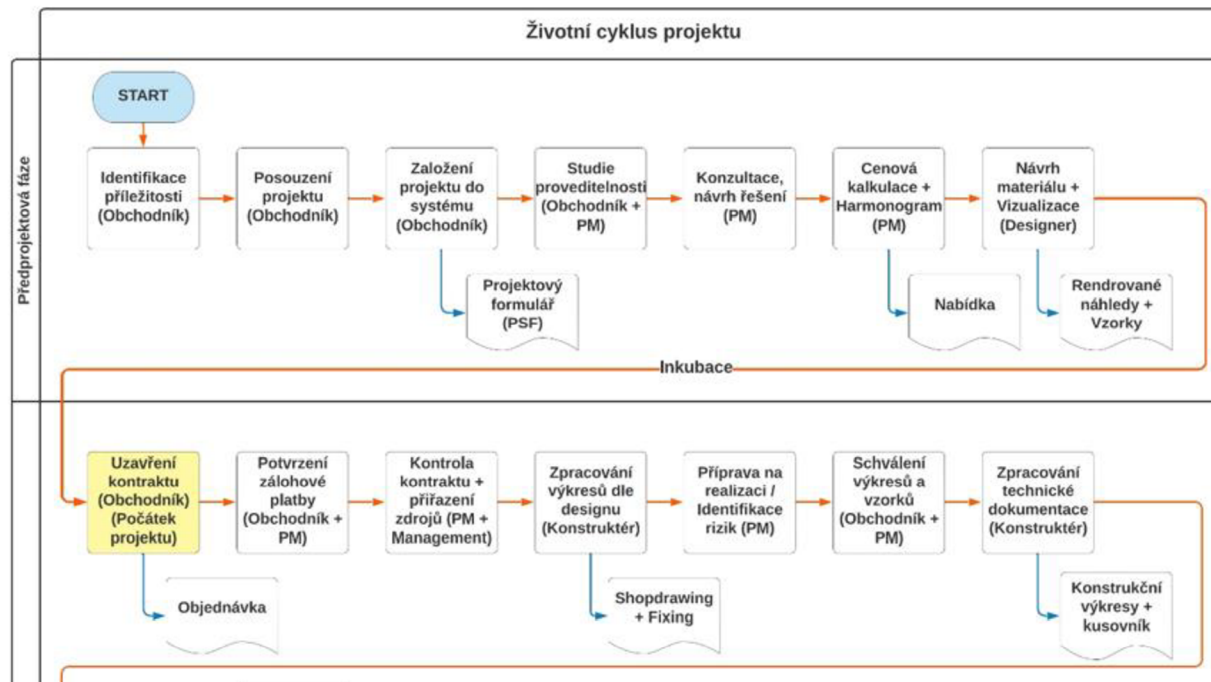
Životní cyklus projektu

Předprojektová fáze

START

Identifikace příležitosti (Obchodník)

Posouzení projektu (Obchodník)

Založení projektu do systému (Obchodník)

Studie proveditelnosti (Obchodník + PM)

Konzultace, návrh řešení (PM)

Cenová kalkulace + Harmonogram (PM)

Návrh materiálu + Vizualizace (Designer)

Projektový formulář (PSF)

Nabídka

Rendrované náhledy + Vzorky

Inkubace

Uzavření kontraktu (Obchodník) (Počátek projektu)

Potvrzení zálohové platby (Obchodník + PM)

Kontrola kontraktu + přiřazení zdrojů (PM + Management)

Zpracování výkresů dle designu (Konstruktér)

Příprava na realizaci / Identifikace rizik (PM)

Schválení výkresů a vzorků (Obchodník + PM)

Zpracování technické dokumentace (Konstruktér)

Objednávka

Shopdrawing + Fixing

Konstrukční výkresy + kusovník